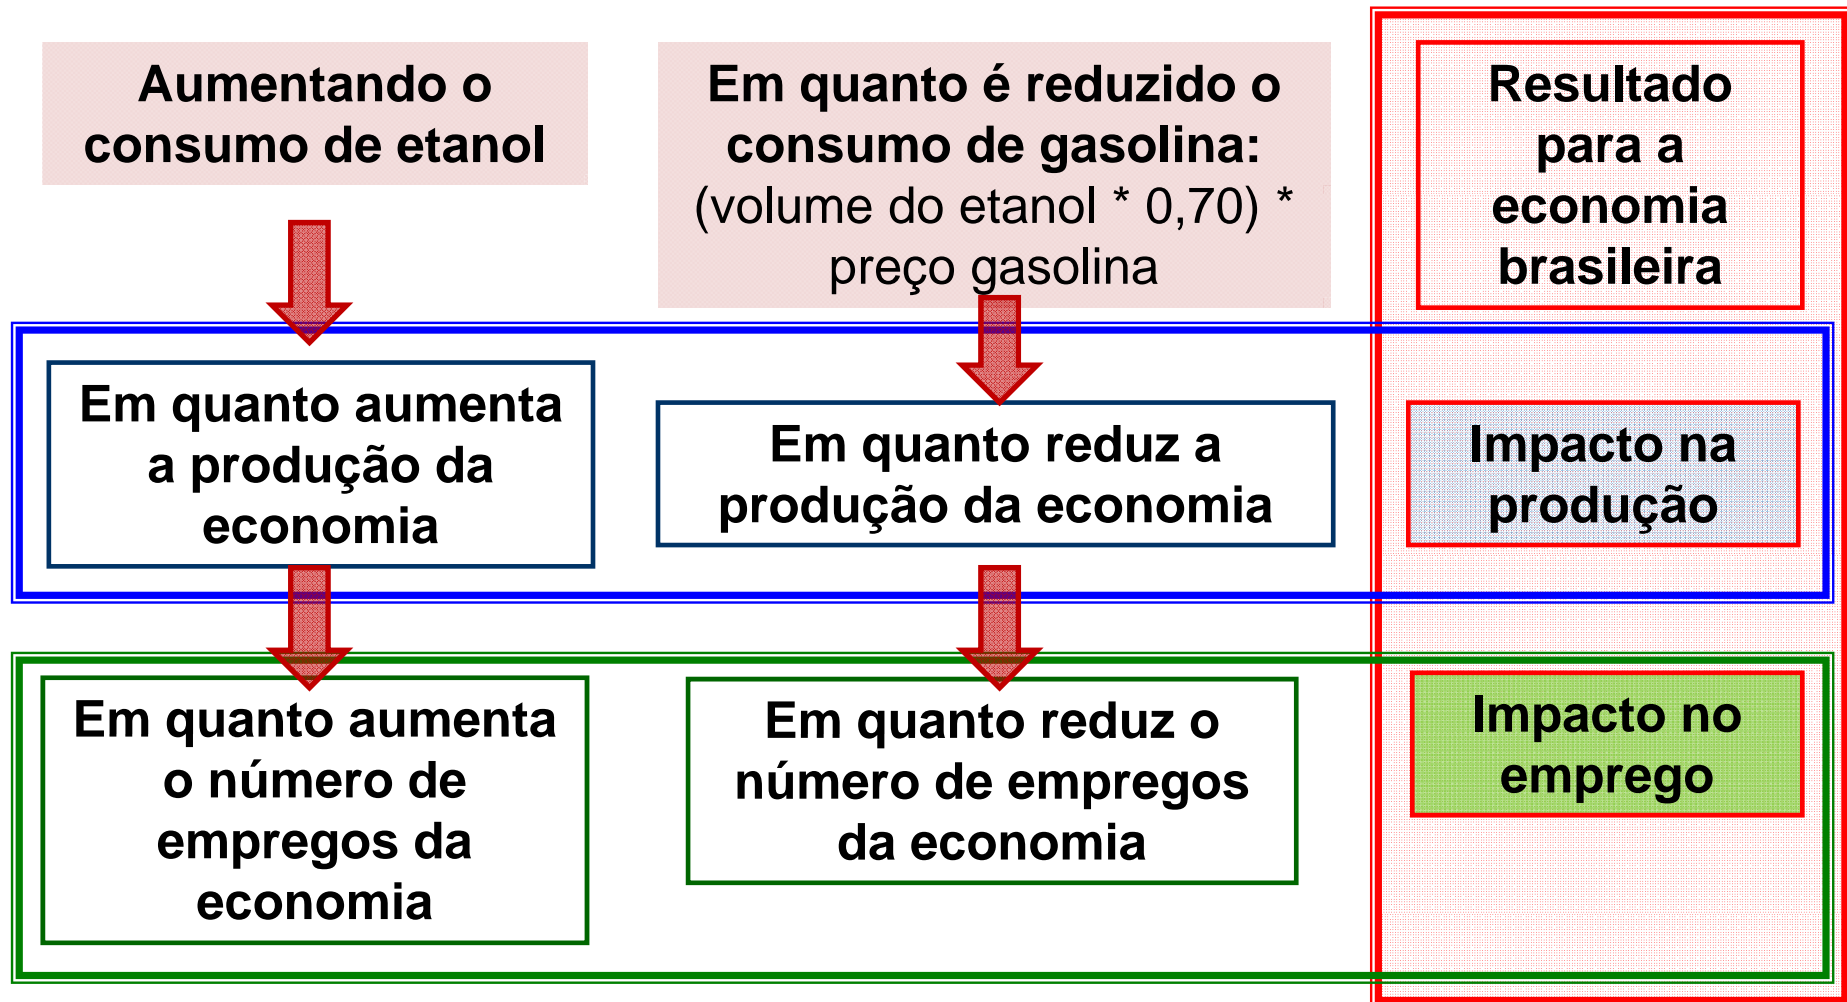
Aumentando o consumo de etanol

Em quanto é reduzido o consumo de gasolina: (volume do etanol * 0,70) * preço gasolina

Resultado para a economia brasileira

Em quanto aumenta a produção da economia

Em quanto reduz a produção da economia

Impacto na produção

Em quanto aumenta o número de empregos da economia

Em quanto reduz o número de empregos da economia

Impacto no emprego